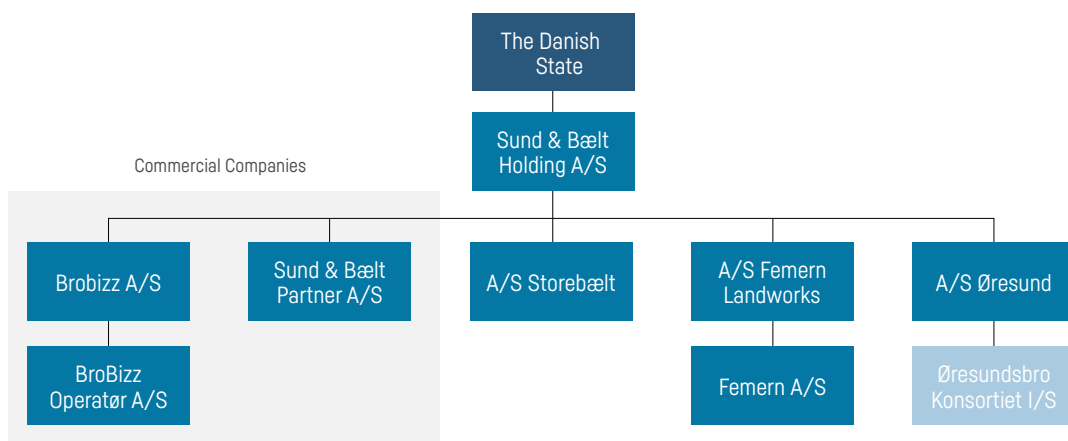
The Danish State

Sund & Bælt Holding A/S

Commercial Companies

Brobizz A/S

Sund & Bælt Partner A/S

A/S Storebælt

A/S Femern Landworks

A/S Øresund

BroBizz Operatør A/S

Femern A/S

Øresundsbro Konsortiet I/S